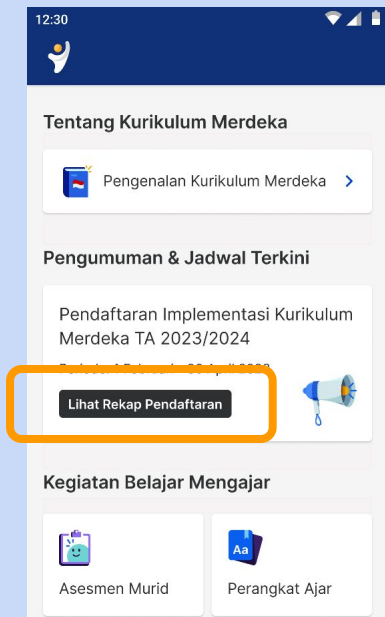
12:30

Tentang Kurikulum Merdeka

Pengenalan Kurikulum Merdeka >

Pengumuman & Jadwal Terkini

Pendaftaran Implementasi Kurikulum Merdeka TA 2023/2024

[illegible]

Lihat Rekap Pendaftaran

Kegiatan Belajar Mengajar

Asesmen Murid

Aa

Perangkat Ajar